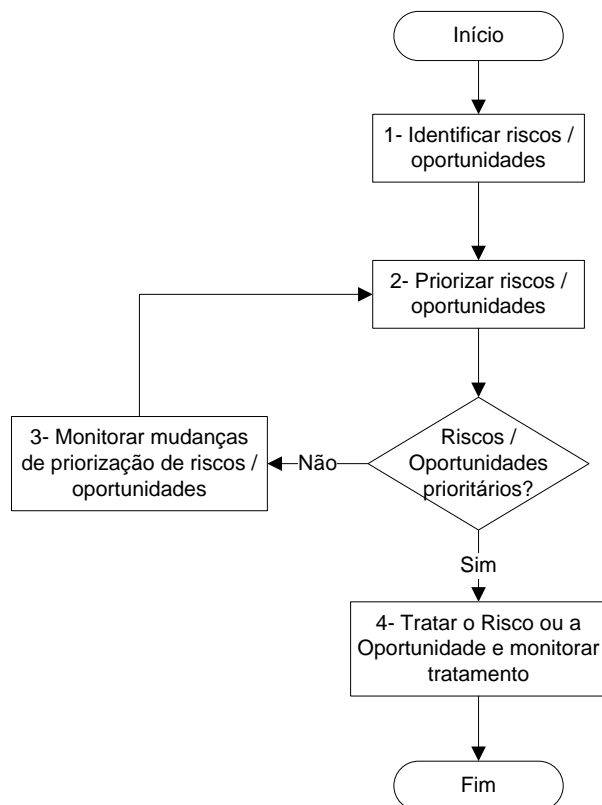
Início

1- Identificar riscos / oportunidades

2- Priorizar riscos / oportunidades

Riscos / Oportunidades prioritários?

Não

3- Monitorar mudanças de priorização de riscos / oportunidades

Sim

4- Tratar o Risco ou a Oportunidade e monitorar tratamento

Fim